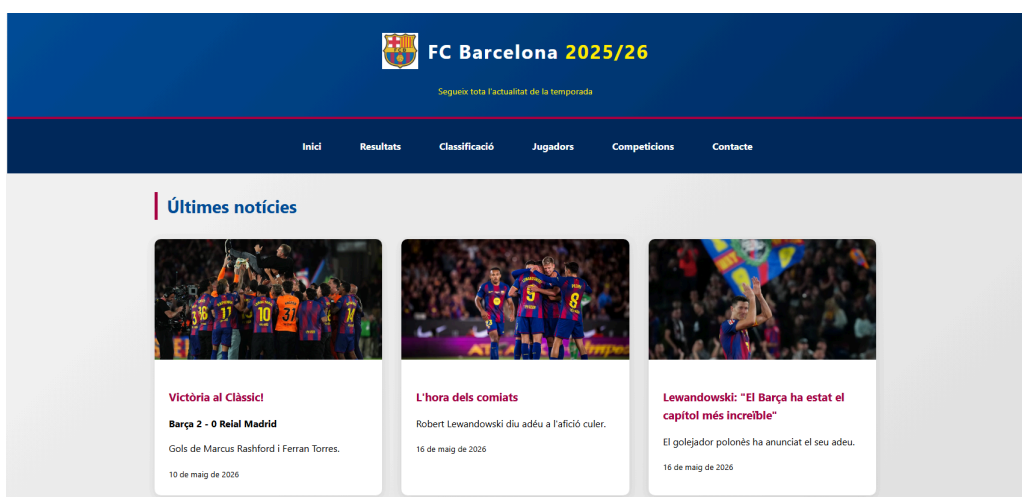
FC Barcelona 2025/26

Segueix tota l'actualitat de la temporada

Inici Resultats Classificació Jugadors Competicions Contacte

Últimes notícies

Victòria al Clàssic!

Barça 2 - 0 Reial Madrid

Gols de Marcus Rashford i Ferran Torres.

10 de maig de 2026

L'hora dels comiats

Robert Lewandowski diu adéu a l'afició culer.

16 de maig de 2026

Lewandowski: "El Barça ha estat el capítol més increïble"

El golejador polonès ha anunciat el seu adeu.

16 de maig de 2026